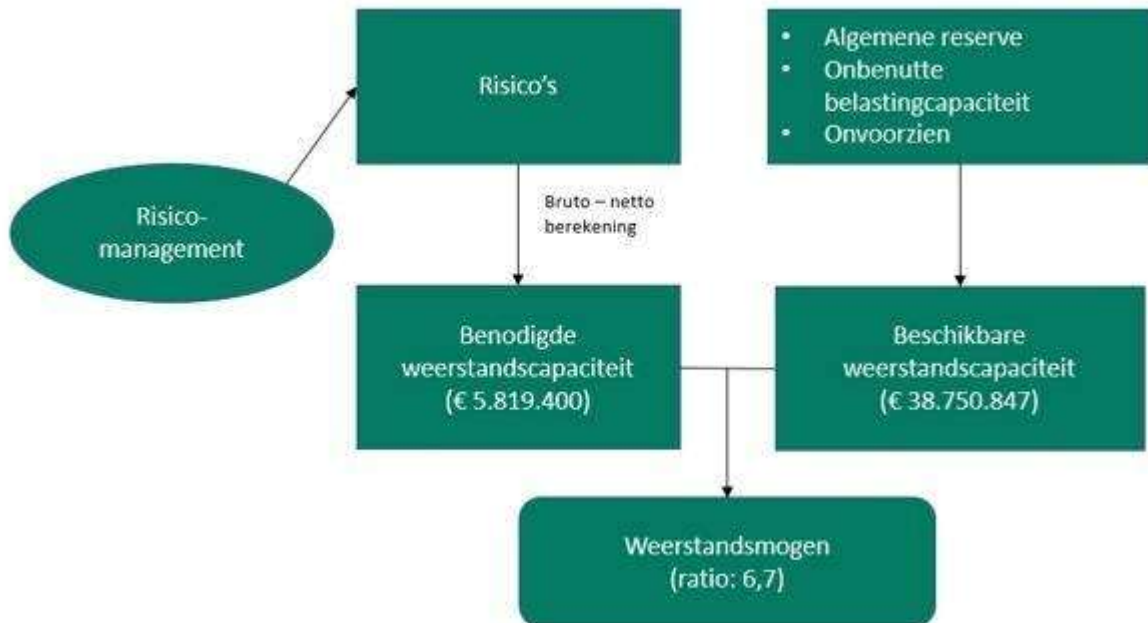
Risico's

• Algemene reserve
• Onbenutte belastingcapaciteit
• Onvoorzien

Risico-management

Bruto – netto berekening

Benodigde weerstandscapaciteit (€ 5.819.400)

Beschikbare weerstandscapaciteit (€ 38.750.847)

Weerstandsmogen (ratio: 6,7)